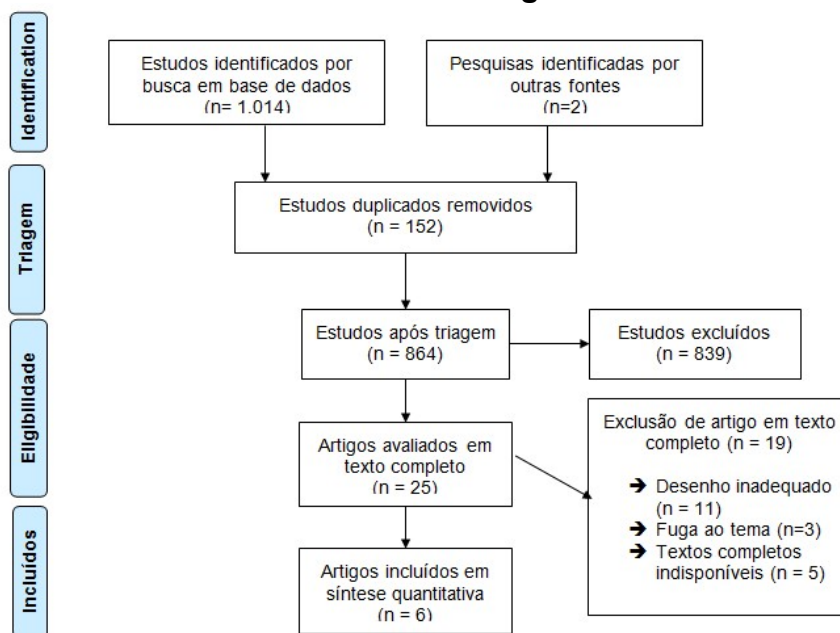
Identification

Estudos identificados por busca em base de dados (n= 1.014)

Pesquisas identificadas por outras fontes (n=2)

Triagem

Estudos duplicados removidos (n = 152)

Elegibilidade

Estudos após triagem (n = 864)

Estudos excluídos (n = 839)

Artigos avaliados em texto completo (n = 25)

Exclusão de artigo em texto completo (n = 19)

→ Desenho inadequado (n = 11)
→ Fuga ao tema (n=3)
→ Textos completos indisponíveis (n = 5)

Incluídos

Artigos incluídos em síntese quantitativa (n = 6)